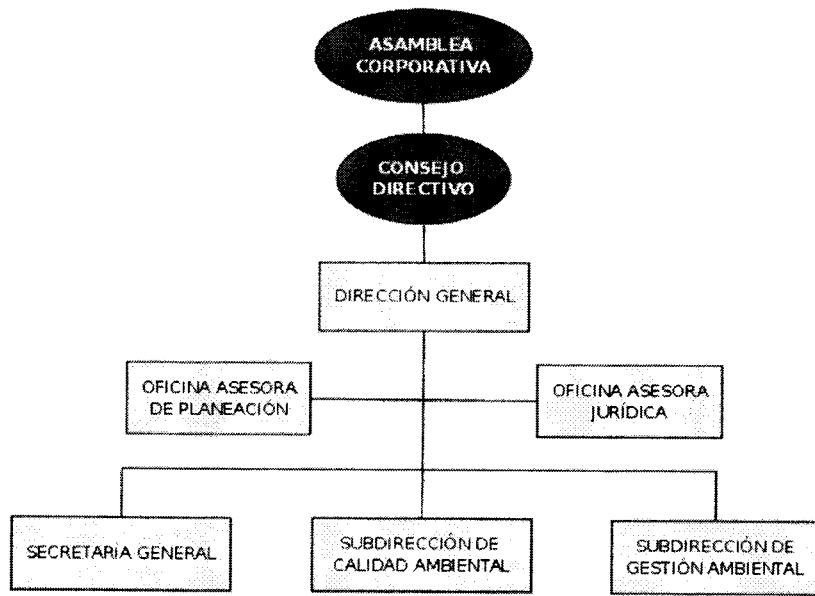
ASAMBLEA CORPORATIVA

CONSEJO DIRECTIVO

DIRECCIÓN GENERAL

OFICINA ASESORA DE PLANEACIÓN

OFICINA ASESORA JURÍDICA

SECRETARIA GENERAL

SUBDIRECCIÓN DE CALIDAD AMBIENTAL

SUBDIRECCIÓN DE GESTIÓN AMBIENTAL